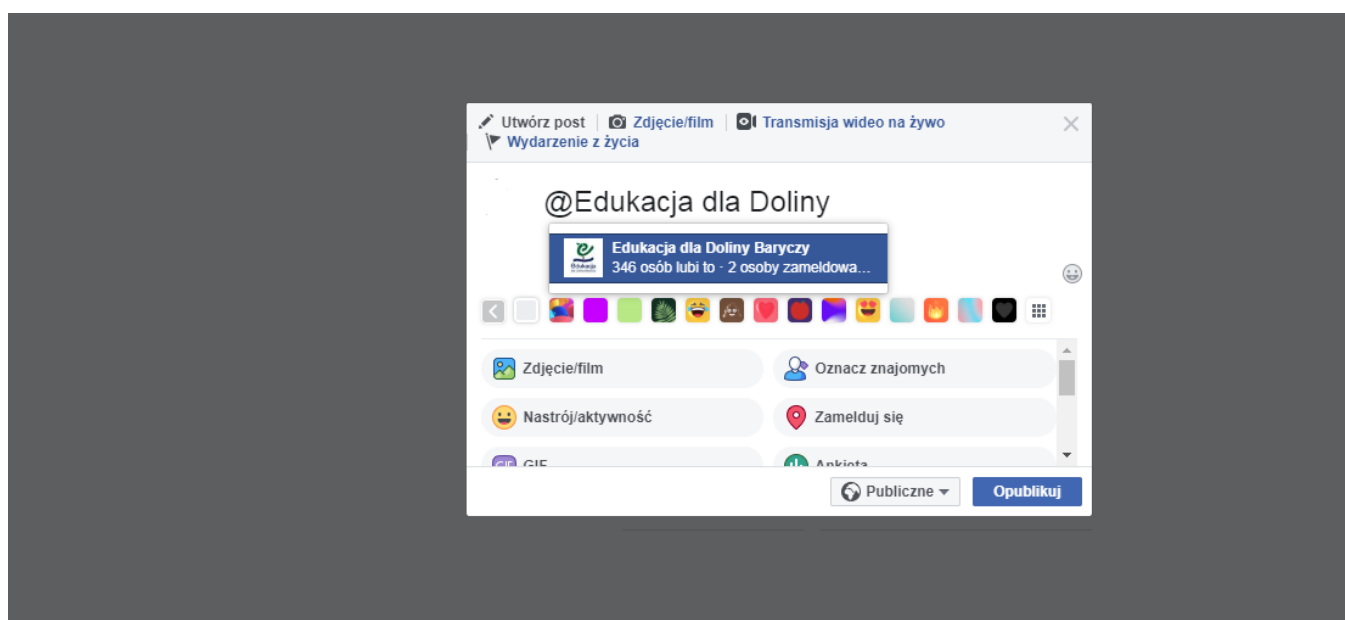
Utwórz post | Zdjęcie/film | Transmisja wideo na żywo
Wydarzenie z życia

@Edukacja dla Doliny

Edukacja dla Doliny Baryczy
346 osób lubi to · 2 osoby zameldowa...

Zdjęcie/film
Oznacz znajomych
Nastrój/aktywność
Zamelduj się
GIF
Ankieta

Publiczne
Opublikuj